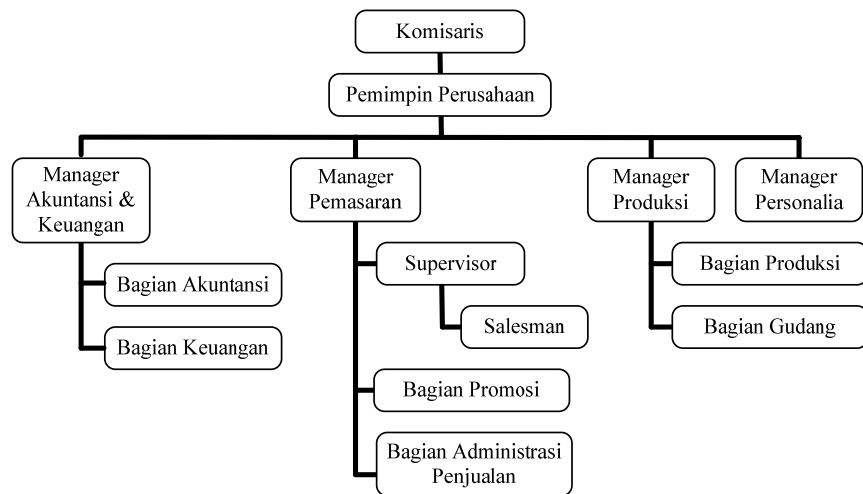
Komisaris

Pemimpin Perusahaan

Manager Akuntansi & Keuangan

Bagian Akuntansi

Bagian Keuangan

Manager Pemasaran

Supervisor

Salesman

Bagian Promosi

Bagian Administrasi Penjualan

Manager Produksi

Bagian Produksi

Bagian Gudang

Manager Personalia